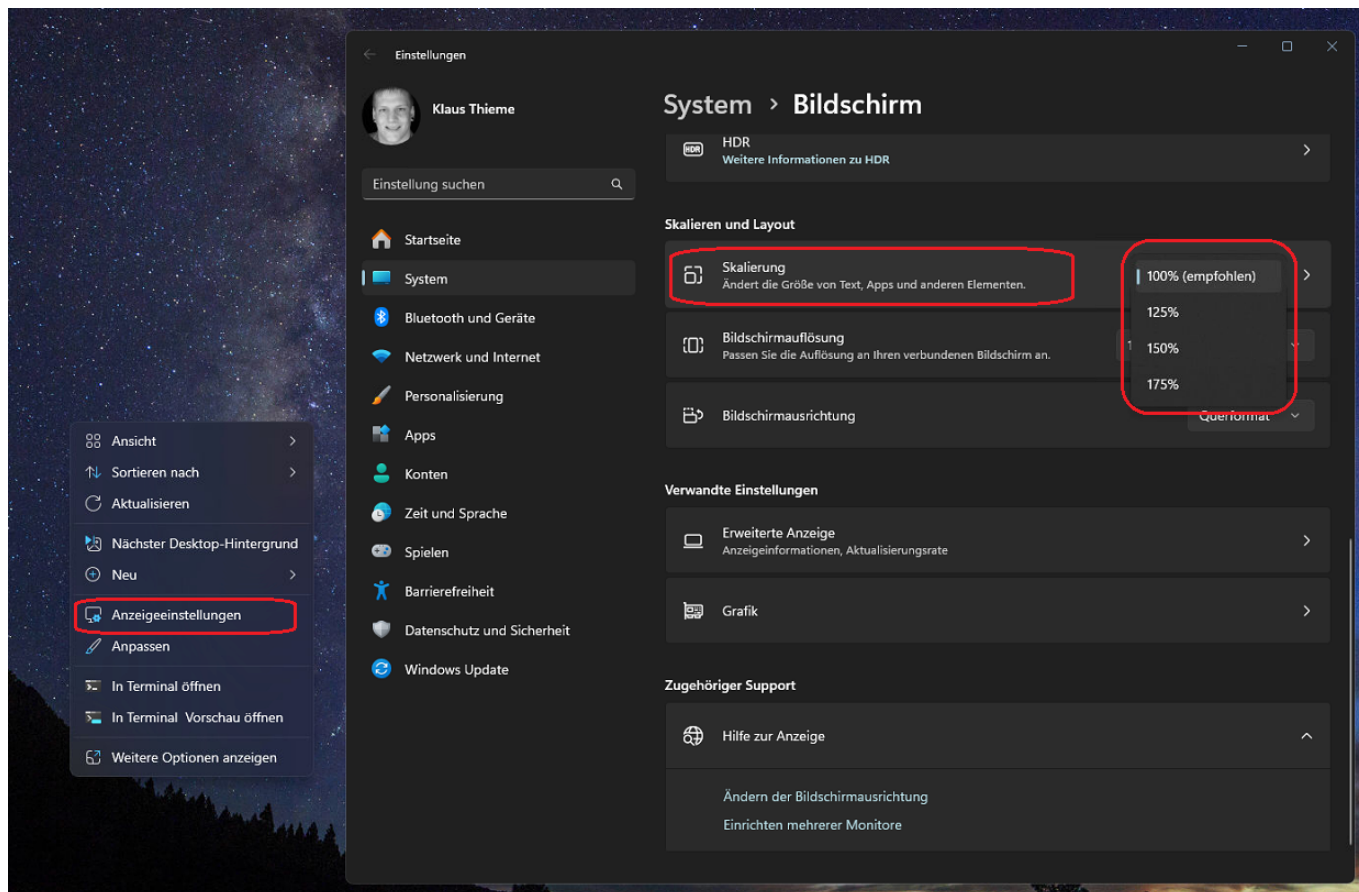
Einstellungen

Klaus Thieme

Einstellung suchen

Startseite
System
Bluetooth und Geräte
Netzwerk und Internet
Personalisierung
Apps
Konten
Zeit und Sprache
Spielen
Barrierefreiheit
Datenschutz und Sicherheit
Windows Update

System > Bildschirm

HDR
Weitere Informationen zu HDR

Skalieren und Layout

Skalierung
Ändert die Größe von Text, Apps und anderen Elementen.

100% (empfohlen)
125%
150%
175%

Bildschirmauflösung
Passen Sie die Auflösung an Ihren verbundenen Bildschirm an.

Bildschirmausrichtung
Querformat

Verwandte Einstellungen

Erweiterte Anzeige
Anzeigeinformationen, Aktualisierungsrate

Grafik

Zugehöriger Support

Hilfe zur Anzeige

Ändern der Bildschirmausrichtung
Einrichten mehrerer Monitore

Ansicht
Sortieren nach
Aktualisieren
Nächster Desktop-Hintergrund
Neu
Anzeigeeinstellungen
Anpassen
In Terminal öffnen
In Terminal Vorschau öffnen
Weitere Optionen anzeigen